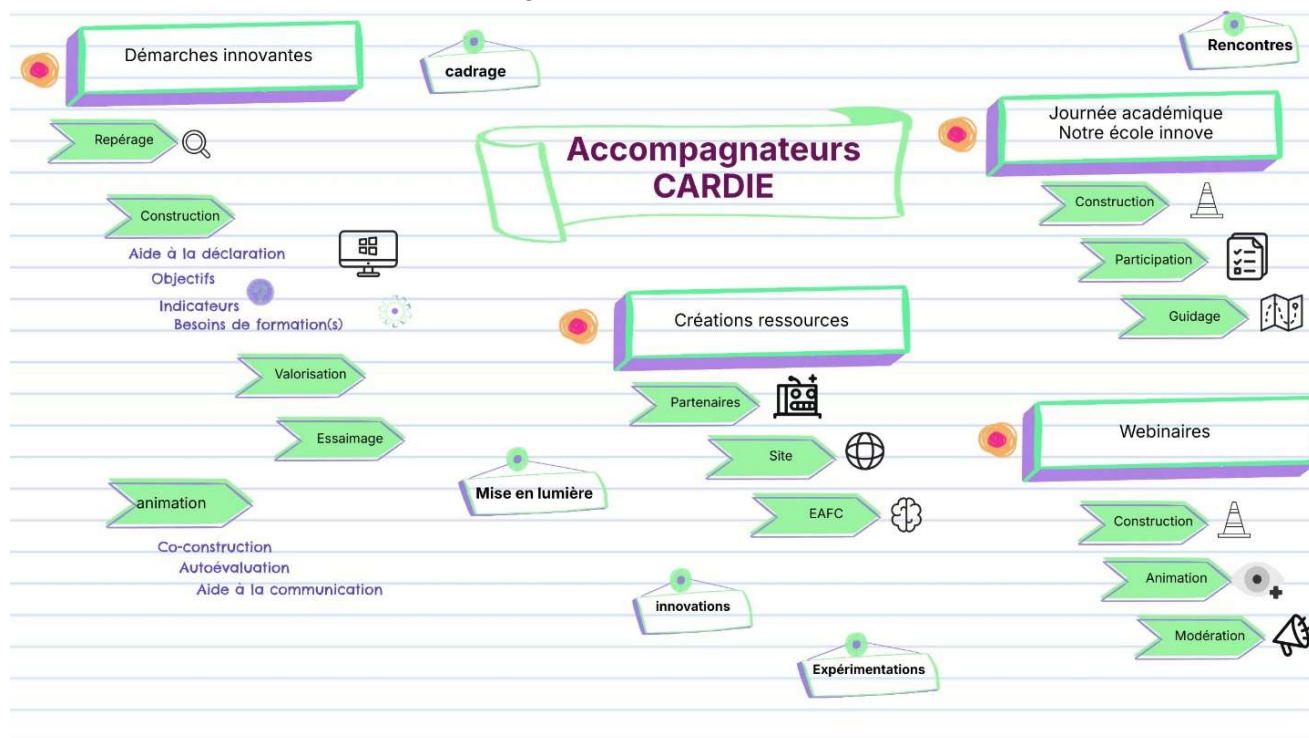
Démarches innovantes

cadrage

Rencontres

Accompagnateurs CARDIE

Journée académique
Notre école innove

Repérage

Construction

Aide à la déclaration
Objectifs
Indicateurs
Besoins de formation(s)

Valorisation

Essaimage

animation

Co-construction
Autoévaluation
Aide à la communication

Construction

Participation

Guidage

Créations ressources

Partenaires

Site

EAFC

Mise en lumière

innovations

Expérimentations

Webinaires

Construction

Animation

Modération